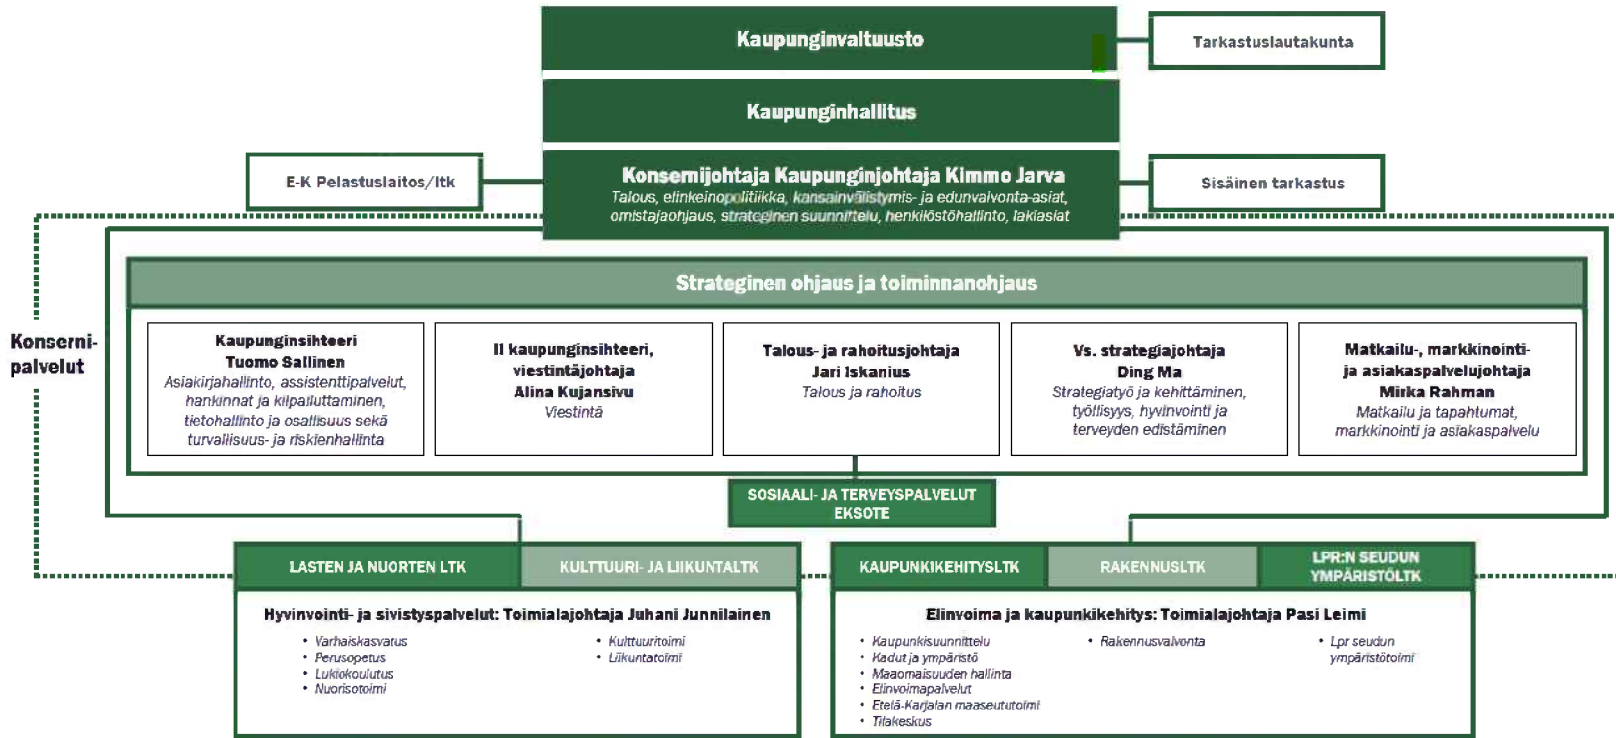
Kaupunginvaltuusto

Tarkastuslautakunta

Kaupunginhallitus

E-K Pelastuslaitos/ltk

Konsernijohtaja Kaupunginjohtaja Kimmo Jarva
Talous, elinkeinopolitiikka, kansainvälistymis- ja edunvalvonta-asiat, omistajaohjaus, strateginen suunnittelu, henkilöstöhallinto, lakiasiat

Sisäinen tarkastus

Konsernipalvelut

Strateginen ohjaus ja toiminnanohjaus

Kaupunginsihteeri
Tuomo Sallinen
Asiakirjahallinto, assistenttipalvelut, hankinnat ja kilpailuttaminen, tietohallinto ja osallisuus sekä turvallisuus- ja riskienhallinta

II kaupunginsihteeri, viestintäjohtaja
Alina Kujansivu
Viestintä

Talous- ja rahoitusjohtaja
Jari Iskanius
Talous ja rahoitus

Vs. strategiajohtaja
Ding Ma
Strategiatyö ja kehittäminen, työllisyys, hyvinvointi ja terveyden edistäminen

Matkailu-, markkinointi- ja asiakaspalvelujohtaja
Mirka Rahman
Matkailu ja tapahtumat, markkinointi ja asiakaspalvelu

SOSIAALI- JA TERVEYSPALVELUT
EKSOTE

LASTEN JA NUORTEN LTK

KULTTUURI- JA LIIKUNTALTK

KAUPUNKIKEHITYSLTK

RAKENNUSLTK

LPR:N SEUDUN YMPÄRISTÖLTK

Hyvinvointi- ja sivistyspalvelut: Toimialajohtaja Juhani Junnilainen
• Varhaiskasvatus
• Perusopetus
• Lukiokoulutus
• Nuorisotoimi
• Kulttuuritoimi
• Liikuntatoimi

Elinvoima ja kaupunkikehitys: Toimialajohtaja Pasi Leimi
• Kaupunkisuunnittelu
• Kadut ja ympäristö
• Maaomaisuuden hallinta
• Elinvoimapalvelut
• Etelä-Karjalan maaseututoimi
• Tilakeskus
• Rakennusvalvonta
• Lpr seudun ympäristötoimi